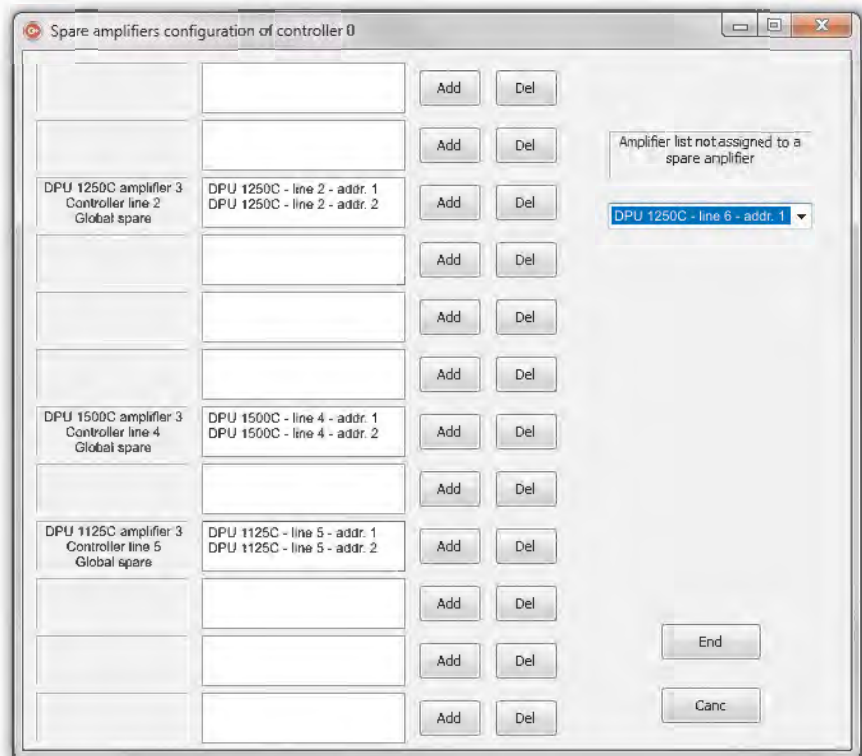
Spare amplifiers configuration of controller 0

Add Del

Add Del

DPU 1250C amplifier 3
Controller line 2
Global spare

DPU 1250C - line 2 - addr. 1
DPU 1250C - line 2 - addr. 2

Add Del

Add Del

Add Del

Add Del

DPU 1500C amplifier 3
Controller line 4
Global spare

DPU 1500C - line 4 - addr. 1
DPU 1500C - line 4 - addr. 2

Add Del

Add Del

DPU 1125C amplifier 3
Controller line 5
Global spare

DPU 1125C - line 5 - addr. 1
DPU 1125C - line 5 - addr. 2

Add Del

Add Del

Add Del

Add Del

Amplifier list not assigned to a spare anplifier

DPU 1250C - line 6 - addr. 1

End

Canc